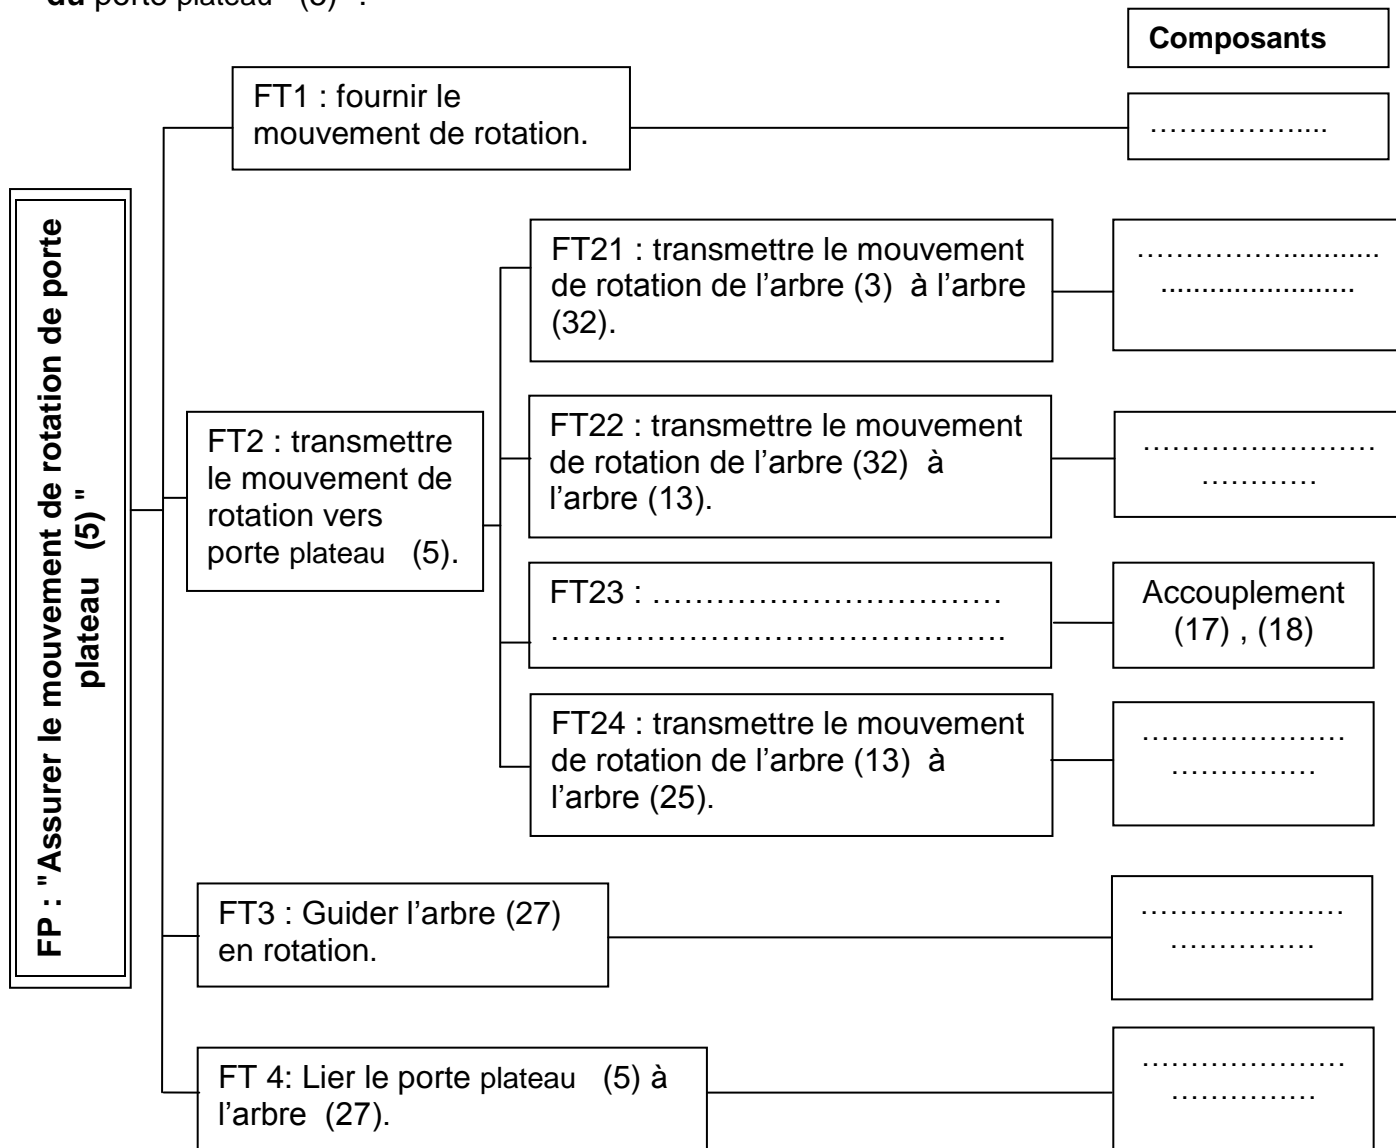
du porte plateau (5)".

Composants

FP : "Assurer le mouvement de rotation de porte plateau (5) "

FT1 : fournir le mouvement de rotation.

………………...

FT2 : transmettre le mouvement de rotation vers porte plateau (5).

FT21 : transmettre le mouvement de rotation de l'arbre (3) à l'arbre (32).

…………….......... .......................

FT22 : transmettre le mouvement de rotation de l'arbre (32) à l'arbre (13).

…………………… …………

FT23 : …………………………… ……………………………………..

Accouplement (17) , (18)

FT24 : transmettre le mouvement de rotation de l'arbre (13) à l'arbre (25).

………………… ……………

FT3 : Guider l'arbre (27) en rotation.

………………… ……………

FT 4: Lier le porte plateau (5) à l'arbre (27).

………………… ……………